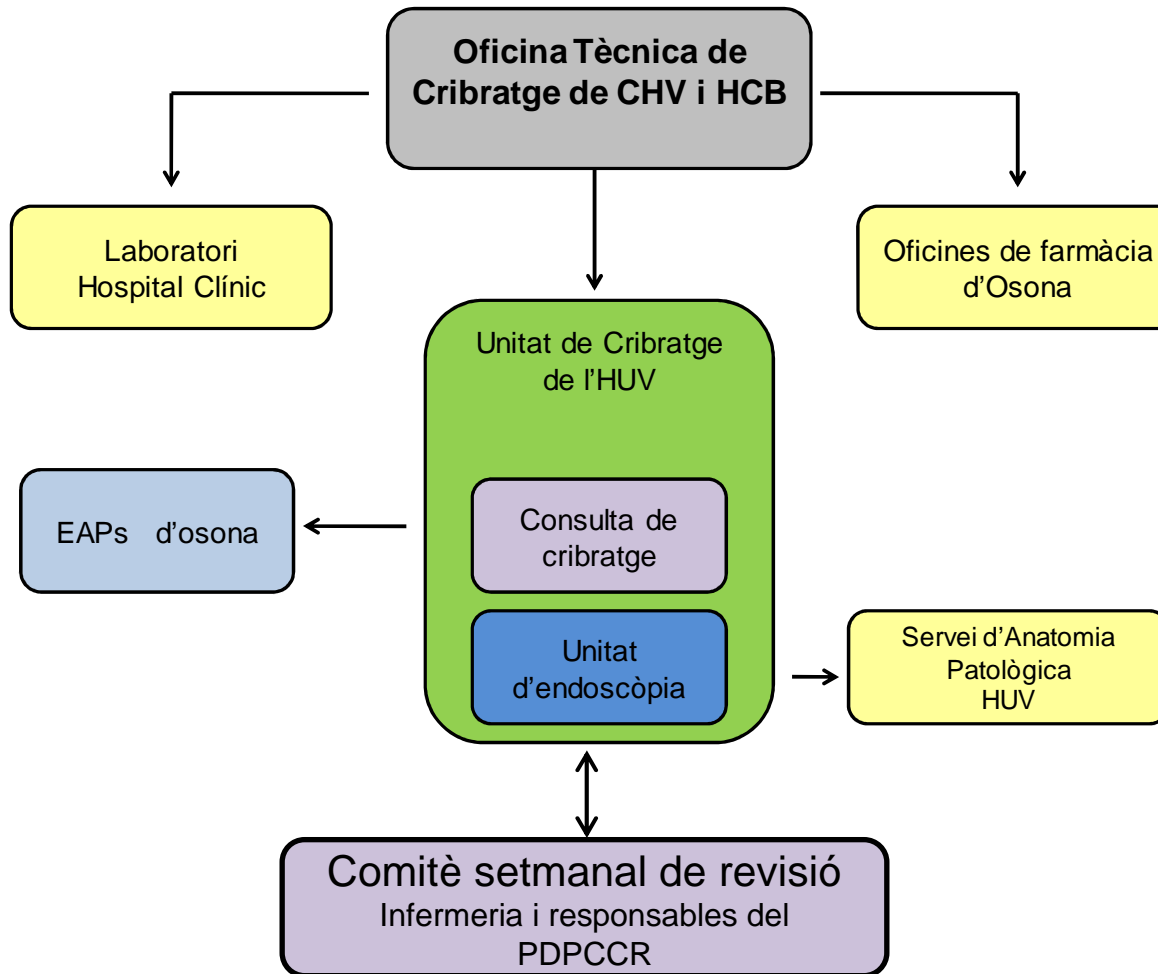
Oficina Tècnica de Cribratge de CHV i HCB

Laboratori Hospital Clínic

Oficines de farmàcia d'Osona

Unitat de Cribratge de l'HUV

EAPs d'osona

Consulta de cribratge

Unitat d'endoscòpia

Servei d'Anatomia Patològica HUV

Comitè setmanal de revisió
Infermeria i responsables del PDPCCR